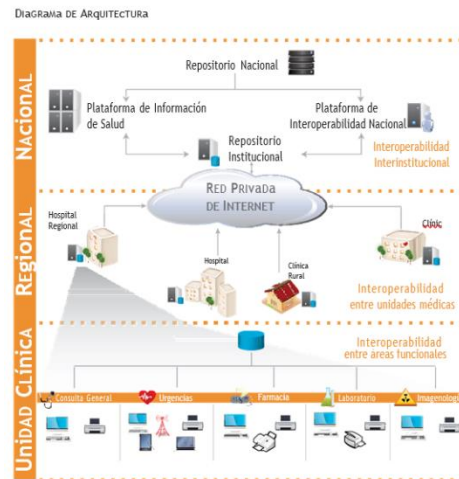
Diagrama de Arquitectura

Nacional

Repositorio Nacional

Plataforma de Información de Salud

Plataforma de Interoperabilidad Nacional

Repositorio Institucional

Interoperabilidad Interinstitucional

Regional

Red Privada de Internet

Hospital Regional

Clínic

Hospital

Clínica Rural

Interoperabilidad entre unidades médicas

Unidad Clínica

Interoperabilidad entre áreas funcionales

Consulta General

Urgencias

Farmacia

Laboratorio

Imagenologí